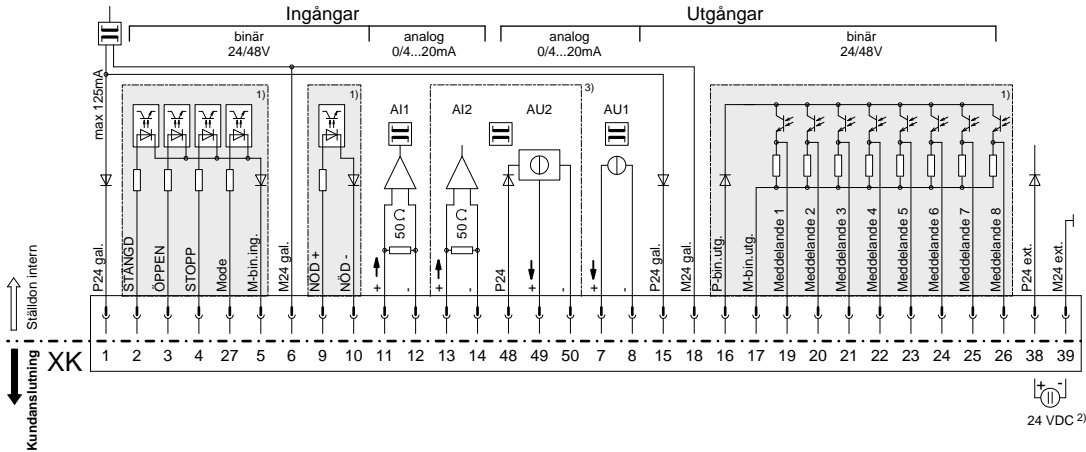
Ingångar

Utgångar

binär
24/48V

analog
0/4...20mA

analog
0/4...20mA

binär
24/48V

max 125mA

1)

1)

3)

1)

AI1

AI2

AU2

AU1

50 Ω

50 Ω

P24 gal.
STÄNGD
ÖPPEN
STOPP
Mode
M-bin.ing.
M24 gal.
NÖD +
NÖD -
+
-
+
-
P24
+
-
+
-
P24 gal.
M24 gal.
P-bin.utg.
M-bin.utg.
Meddelande 1
Meddelande 2
Meddelande 3
Meddelande 4
Meddelande 5
Meddelande 6
Meddelande 7
Meddelande 8
P24 ext.
M24 ext.

Ställdon intern

XK

Kundanslutning

| 1 | 2 | 3 | 4 | 27 | 5 | 6 | 9 | 10 | 11 | 12 | 13 | 14 | 48 | 49 | 50 | 7 | 8 | 15 | 18 | 16 | 17 | 19 | 20 | 21 | 22 | 23 | 24 | 25 | 26 | 38 | 39 |
|---|---|---|---|---|---|---|---|---|---|---|---|---|---|---|---|---|---|---|---|---|---|---|---|---|---|---|---|---|---|---|---|

+ -

24 VDC $^{2)}$